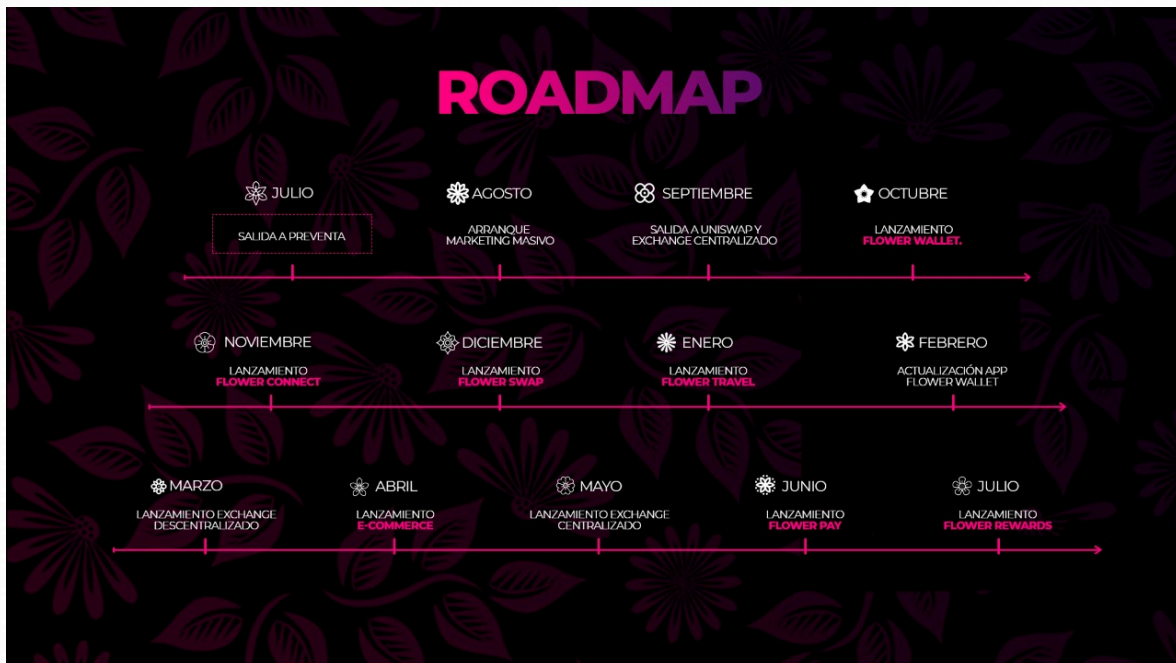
ROADMAP

JULIO
SALIDA A PREVENTA

AGOSTO
ARRANQUE MARKETING MASIVO

SEPTIEMBRE
SALIDA A UNISWAP Y EXCHANGE CENTRALIZADO

OCTUBRE
LANZAMIENTO FLOWER WALLET.

NOVIEMBRE
LANZAMIENTO FLOWER CONNECT

DICIEMBRE
LANZAMIENTO FLOWER SWAP

ENERO
LANZAMIENTO FLOWER TRAVEL

FEBRERO
ACTUALIZACIÓN APP FLOWER WALLET

MARZO
LANZAMIENTO EXCHANGE DESCENTRALIZADO

ABRIL
LANZAMIENTO E-COMMERCE

MAYO
LANZAMIENTO EXCHANGE CENTRALIZADO

JUNIO
LANZAMIENTO FLOWER PAY

JULIO
LANZAMIENTO FLOWER REWARDS